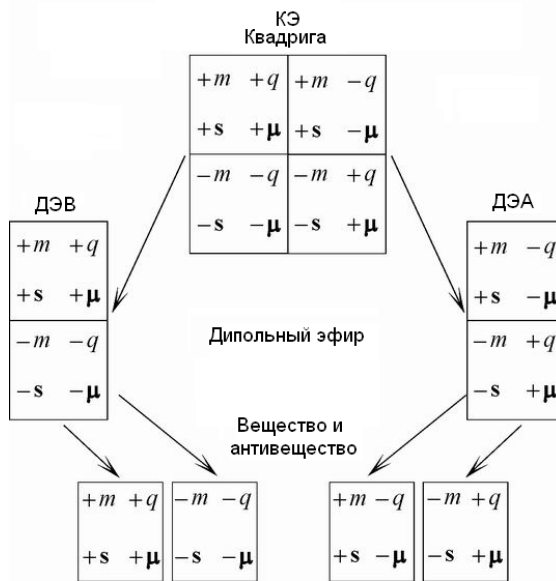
КЭ
Квадрига

| $+m$ $+q$ | $+m$ $-q$ |
|---|---|
| $+\mathbf{s}$ $+\boldsymbol{\mu}$ | $+\mathbf{s}$ $-\boldsymbol{\mu}$ |
| $-m$ $-q$ | $-m$ $+q$ |
| $-\mathbf{s}$ $-\boldsymbol{\mu}$ | $-\mathbf{s}$ $+\boldsymbol{\mu}$ |

ДЭВ

| $+m$ $+q$ |
|---|
| $+\mathbf{s}$ $+\boldsymbol{\mu}$ |
| $-m$ $-q$ |
| $-\mathbf{s}$ $-\boldsymbol{\mu}$ |

ДЭА

| $+m$ $-q$ |
|---|
| $+\mathbf{s}$ $-\boldsymbol{\mu}$ |
| $-m$ $+q$ |
| $-\mathbf{s}$ $+\boldsymbol{\mu}$ |

Дипольный эфир

Вещество и антивещество

| $+m$ $+q$ | $-m$ $-q$ |
|---|---|
| $+\mathbf{s}$ $+\boldsymbol{\mu}$ | $-\mathbf{s}$ $-\boldsymbol{\mu}$ |

| $+m$ $-q$ | $-m$ $+q$ |
|---|---|
| $+\mathbf{s}$ $-\boldsymbol{\mu}$ | $-\mathbf{s}$ $+\boldsymbol{\mu}$ |